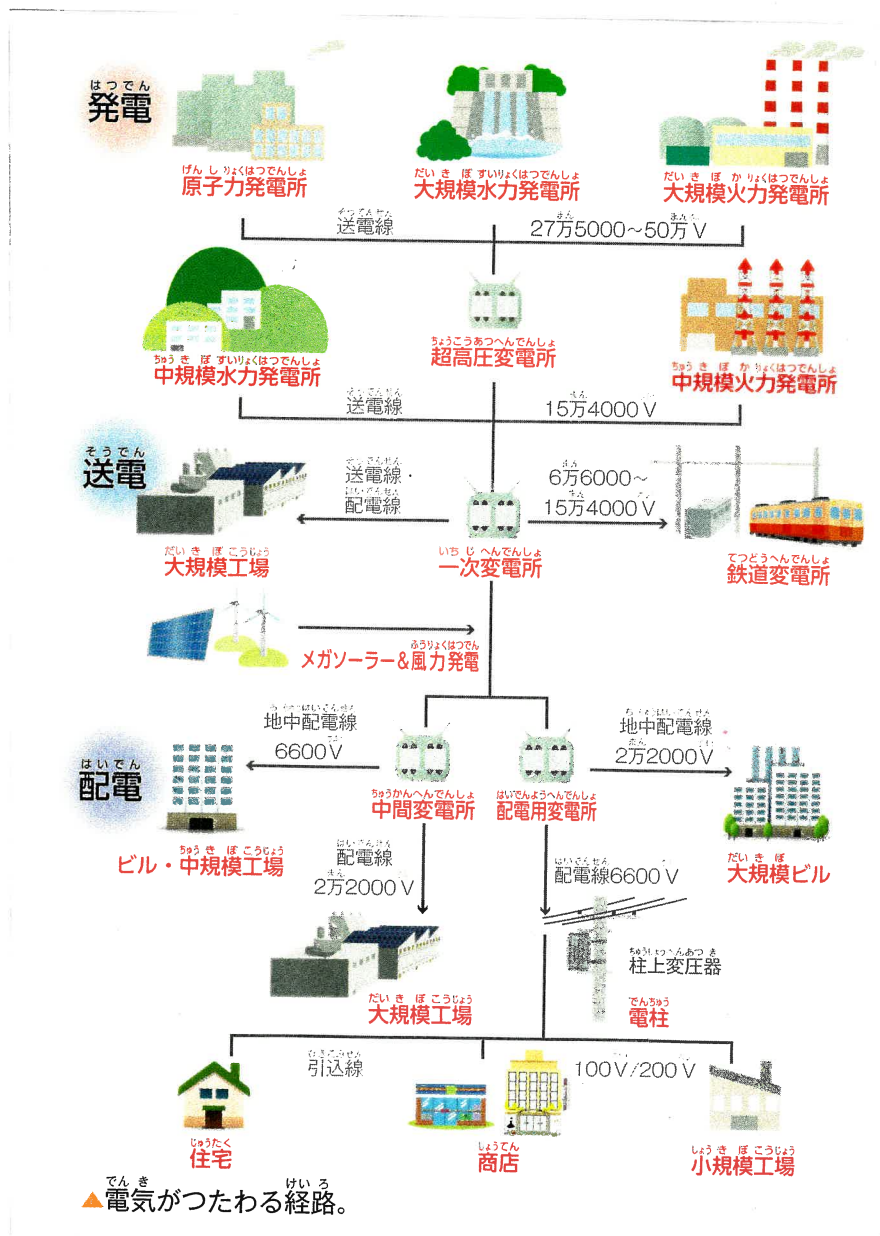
発電

原子力発電所

大規模水力発電所

大規模火力発電所

送電線

27万5000～50万V

中規模水力発電所

超高圧変電所

中規模火力発電所

送電線

15万4000V

送電

送電線・配電線

6万6000～15万4000V

大規模工場

一次変電所

鉄道変電所

メガソーラー&風力発電

地中配電線

6600V

地中配電線

2万2000V

配電

中間変電所

配電用変電所

ビル・中規模工場

大規模ビル

配電線

2万2000V

配電線6600V

柱上変圧器

大規模工場

電柱

引込線

100V/200V

住宅

商店

小規模工場

▲電気がつたわる経路。